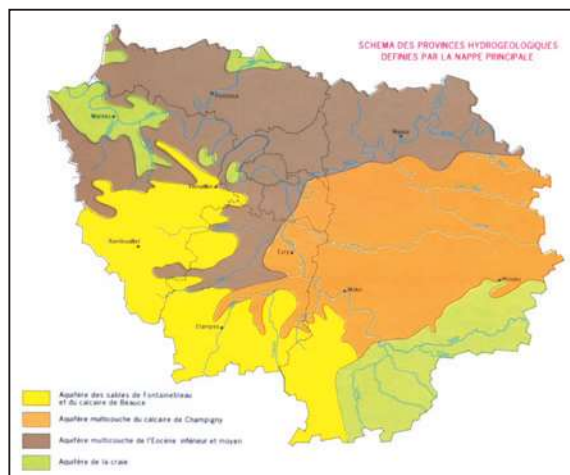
SCHEMA DES PROVINCES HYDROGEOLOGIQUES DEFINIES PAR LA NAPPE PRINCIPALE

Pontoise

Mantes

Meaux

Rambouillet

Evry

Melun

Etampes

Provins

Aquifère des sables de Fontainebleau et du calcaire de Beauce

Aquifère multicouche du calcaire de Champigny

Aquifère multicouche de l'Eocène inférieur et moyen

Aquifère de la craie